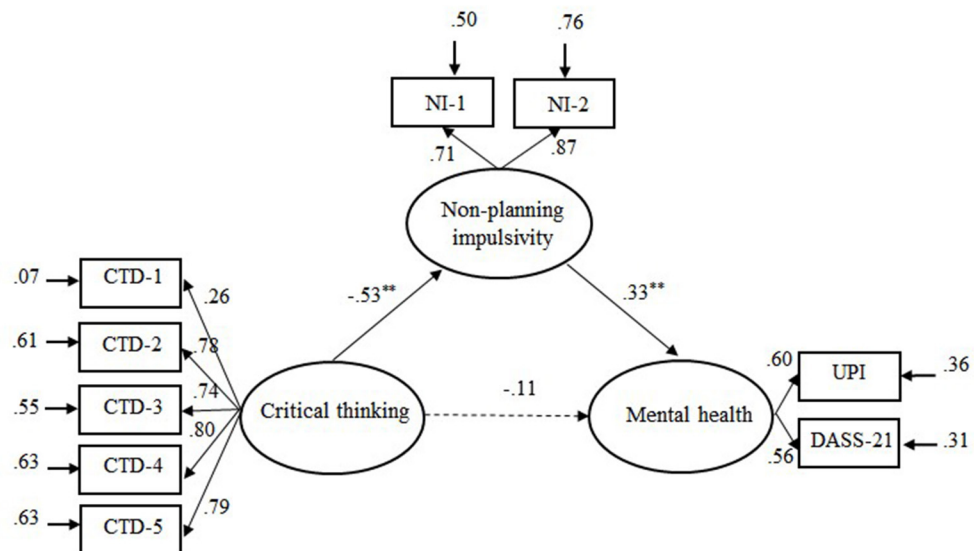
.50

.76

NI-1

NI-2

.71

.87

Non-planning impulsivity

.07

CTD-1

.26

-.53**

.33**

.61

CTD-2

.78

.74

-.11

.60

UPI

.36

.55

CTD-3

Critical thinking

Mental health

.80

DASS-21

.31

.63

CTD-4

.56

.63

CTD-5

.79